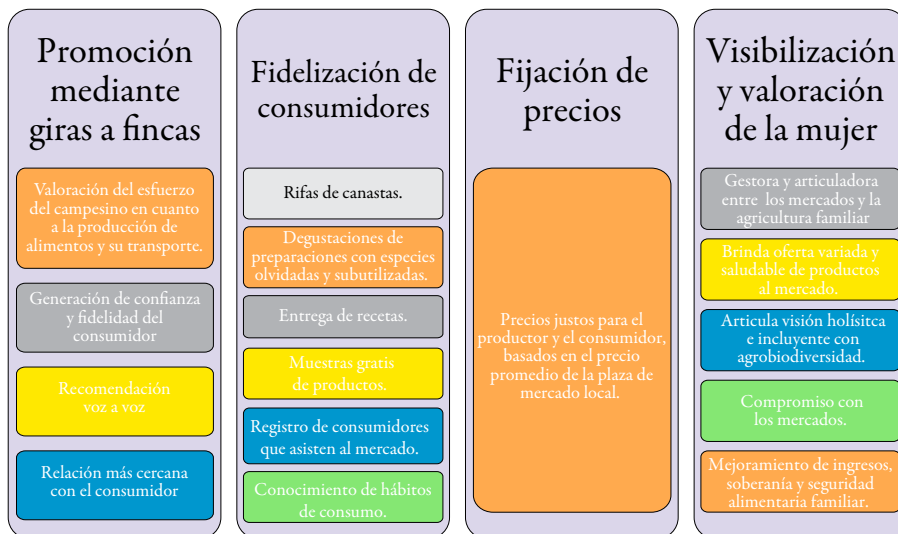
Promoción mediante giras a fincas

Valoración del esfuerzo del campesino en cuanto a la producción de alimentos y su transporte.

Generación de confianza y fidelidad del consumidor

Recomendación voz a voz

Relación más cercana con el consumidor

Fidelización de consumidores

Rifas de canastas.

Degustaciones de preparaciones con especies olvidadas y subutilizadas.

Entrega de recetas.

Muestras gratis de productos.

Registro de consumidores que asisten al mercado.

Conocimiento de hábitos de consumo.

Fijación de precios

Precios justos para el productor y el consumidor, basados en el precio promedio de la plaza de mercado local.

Visibilización y valoración de la mujer

Gestora y articuladora entre los mercados y la agricultura familiar

Brinda oferta variada y saludable de productos al mercado.

Articula visión holísitca e incluyente con agrobiodiversidad.

Compromiso con los mercados.

Mejoramiento de ingresos, soberanía y seguridad alimentaria familiar.